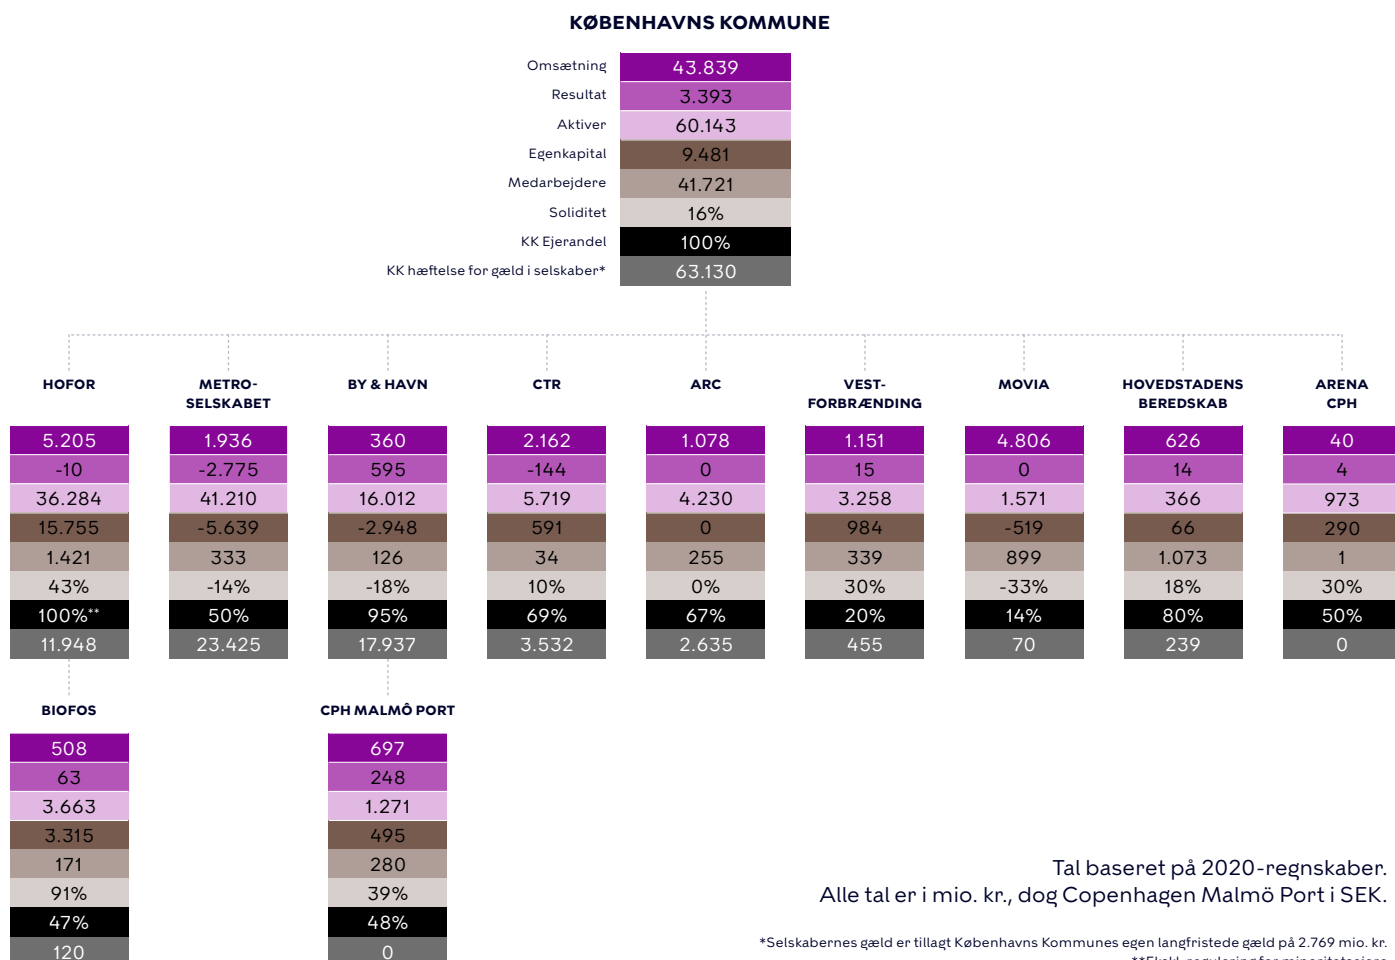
KØBENHAVNS KOMMUNE

| | |
|---|---|
| Omsætning | 43.839 |
| Resultat | 3.393 |
| Aktiver | 60.143 |
| Egenkapital | 9.481 |
| Medarbejdere | 41.721 |
| Soliditet | 16% |
| KK Ejerandel | 100% |
| KK hæftelse for gæld i selskaber* | 63.130 |

| HOFOR | METRO-SELSKABET | BY & HAVN | CTR | ARC | VEST-FORBRÆNDING | MOVIA | HOVEDSTADENS BEREDSKAB | ARENA CPH |
|---|---|---|---|---|---|---|---|---|
| 5.205 | 1.936 | 360 | 2.162 | 1.078 | 1.151 | 4.806 | 626 | 40 |
| -10 | -2.775 | 595 | -144 | 0 | 15 | 0 | 14 | 4 |
| 36.284 | 41.210 | 16.012 | 5.719 | 4.230 | 3.258 | 1.571 | 366 | 973 |
| 15.755 | -5.639 | -2.948 | 591 | 0 | 984 | -519 | 66 | 290 |
| 1.421 | 333 | 126 | 34 | 255 | 339 | 899 | 1.073 | 1 |
| 43% | -14% | -18% | 10% | 0% | 30% | -33% | 18% | 30% |
| 100%** | 50% | 95% | 69% | 67% | 20% | 14% | 80% | 50% |
| 11.948 | 23.425 | 17.937 | 3.532 | 2.635 | 455 | 70 | 239 | 0 |

| BIOFOS | CPH MALMÖ PORT |
|---|---|
| 508 | 697 |
| 63 | 248 |
| 3.663 | 1.271 |
| 3.315 | 495 |
| 171 | 280 |
| 91% | 39% |
| 47% | 48% |
| 120 | 0 |

Tal baseret på 2020-regnskaber.
Alle tal er i mio. kr., dog Copenhagen Malmö Port i SEK.

*Selskabernes gæld er tillagt Københavns Kommunes egen langfristede gæld på 2.769 mio. kr.
**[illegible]